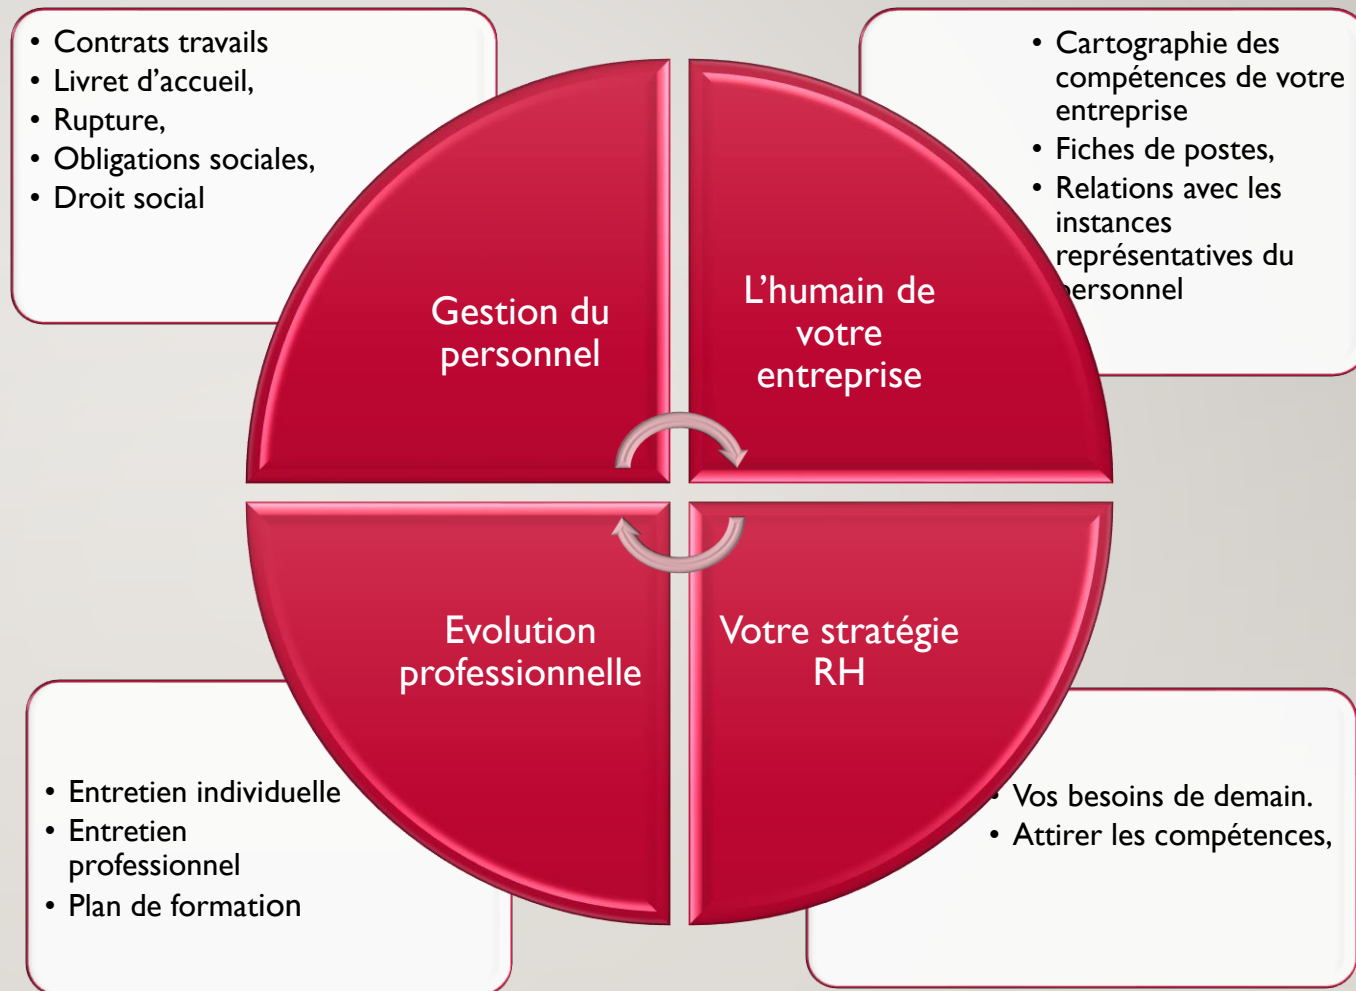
- Contrats travails
- Livret d’accueil,
- Rupture,
- Obligations sociales,
- Droit social

- Cartographie des compétences de votre entreprise
- Fiches de postes,
- Relations avec les instances représentatives du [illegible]ersonnel

Gestion du personnel

L’humain de votre entreprise

Evolution professionnelle

Votre stratégie RH

- Entretien individuelle
- Entretien professionnel
- Plan de formation

- Vos besoins de demain.
- Attirer les compétences,